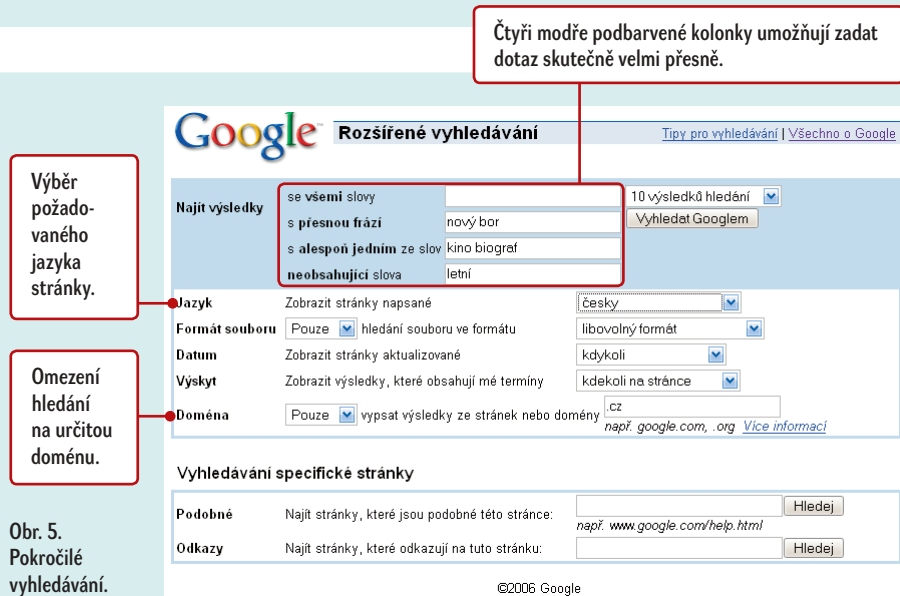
Čtyři modře podbarvené kolonky umožňují zadat dotaz skutečně velmi přesně.

Google

Rozšířené vyhledávání

Tipy pro vyhledávání | Všechno o Google

Výběr požadovaného jazyka stránky.

Najít výsledky

se **všemi** slovy

s **přesnou frází** nový bor

s **alespoň jedním** ze slov kino biograf

**neobsahující** slova letní

10 výsledků hledání

Vyhledat Googlem

Jazyk Zobrazit stránky napsané česky

Formát souboru Pouze hledání souboru ve formátu libovolný formát

Datum Zobrazit stránky aktualizované kdykoli

Výskyt Zobrazit výsledky, které obsahují mé termíny kdekoli na stránce

Omezení hledání na určitou doménu.

Doména Pouze vypsat výsledky ze stránek nebo domény .cz

např. google.com, .org Více informací

Vyhledávání specifické stránky

Podobné Najít stránky, které jsou podobné této stránce: Hledej

např. www.google.com/help.html

Odkazy Najít stránky, které odkazují na tuto stránku: Hledej

Obr. 5. Pokročilé vyhledávání.

©2006 Google